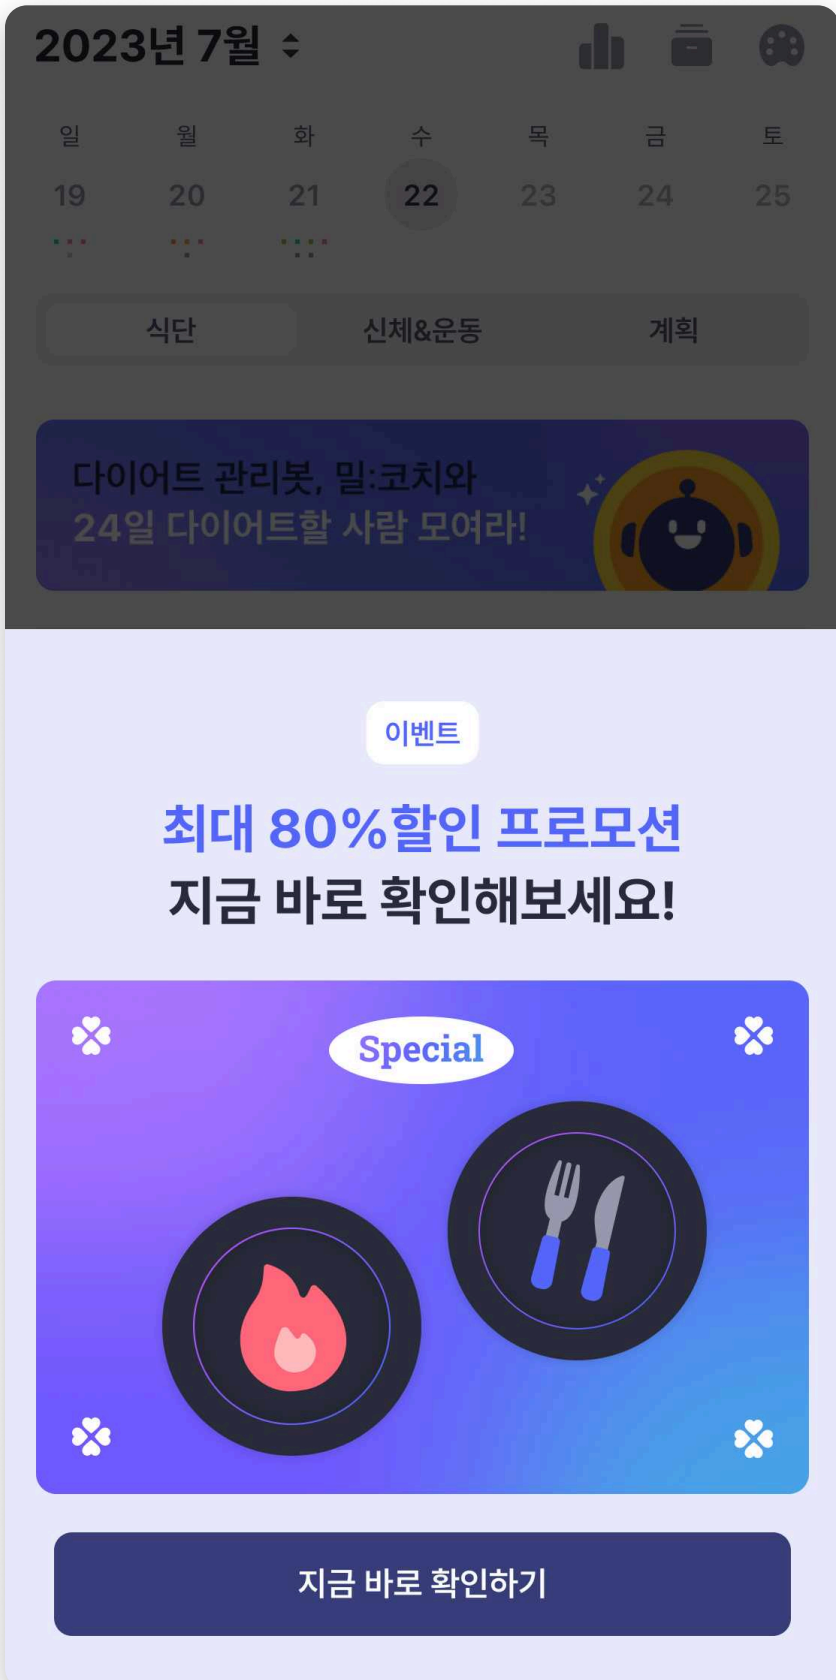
2023년 7월

| 일 | 월 | 화 | 수 | 목 | 금 | 토 |
|---|---|---|---|---|---|---|
| 19 | 20 | 21 | 22 | 23 | 24 | 25 |

식단 신체&운동 계획

다이어트 관리봇, 밀:코치와
24일 다이어트할 사람 모여라!

이벤트

최대 80%할인 프로모션
지금 바로 확인해보세요!

Special

지금 바로 확인하기